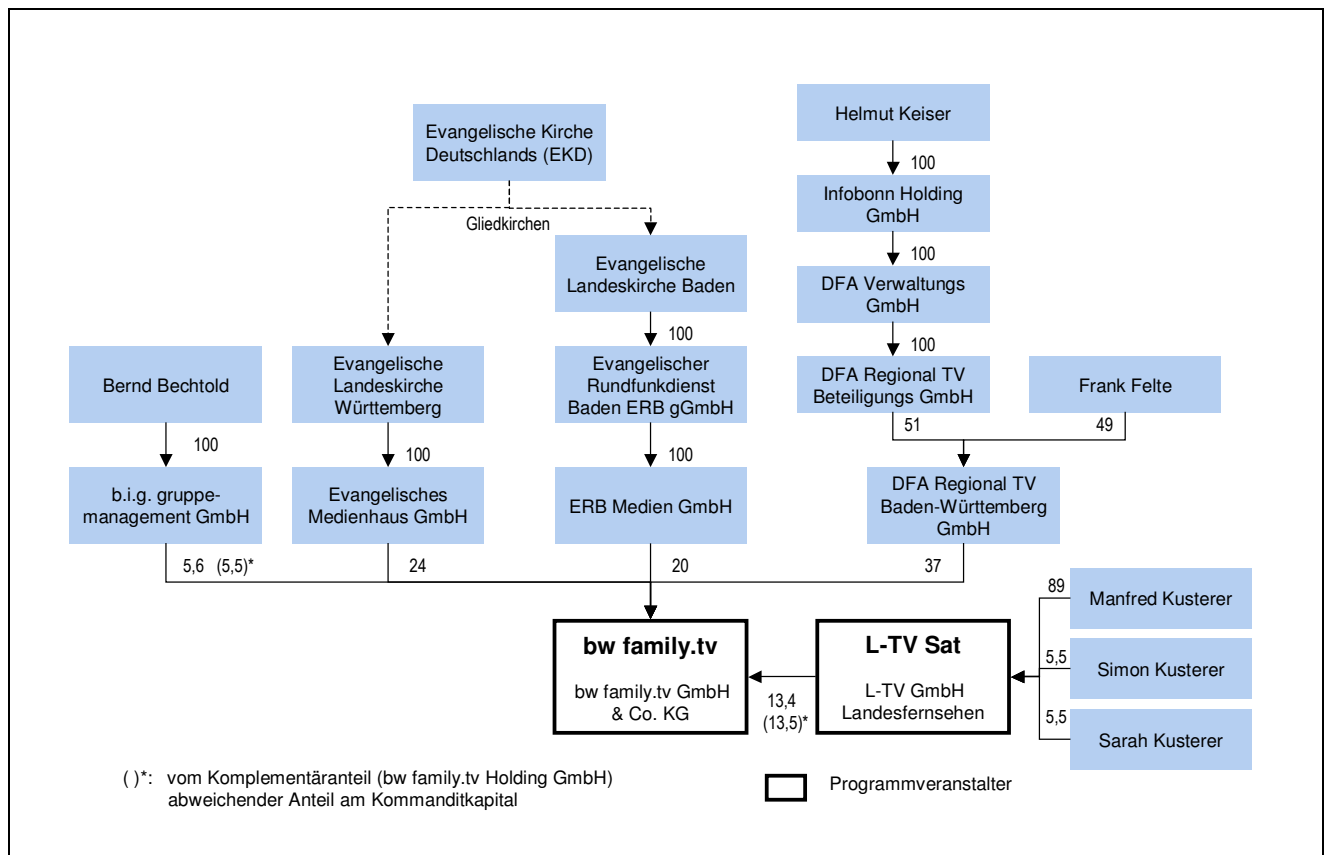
Evangelische Kirche Deutschlands (EKD)

Gliedkirchen

Helmut Keiser

100

Infobonn Holding GmbH

100

DFA Verwaltungs GmbH

100

Evangelische Landeskirche Baden

100

Bernd Bechtold

Evangelische Landeskirche Württemberg

Evangelischer Rundfunkdienst Baden ERB gGmbH

DFA Regional TV Beteiligungs GmbH

Frank Felte

51

49

100

100

100

b.i.g. gruppemanagement GmbH

Evangelisches Medienhaus GmbH

ERB Medien GmbH

DFA Regional TV Baden-Württemberg GmbH

5,6 (5,5)*

24

20

37

89

Manfred Kusterer

bw family.tv

bw family.tv GmbH & Co. KG

13,4 (13,5)*

L-TV Sat

L-TV GmbH Landesfernsehen

5,5

Simon Kusterer

5,5

Sarah Kusterer

( )*: vom Komplementäranteil (bw family.tv Holding GmbH) abweichender Anteil am Kommanditkapital

Programmveranstalter